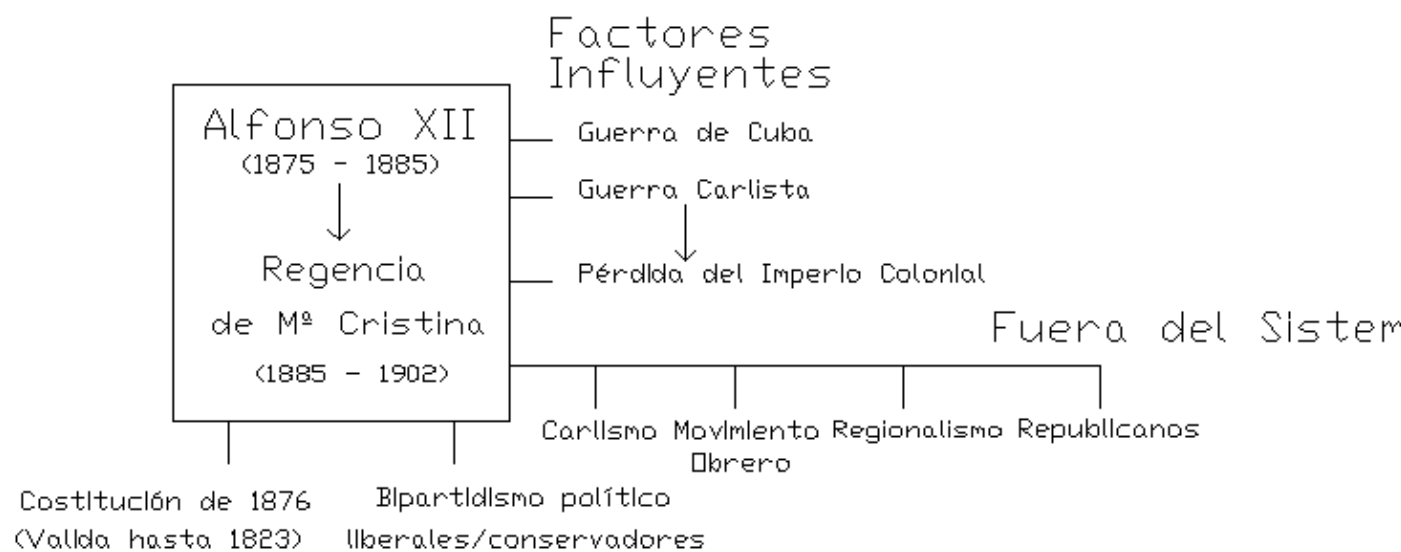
Factores Influyentes

Alfonso XII
(1875 - 1885)

Regencia
de Mª Cristina
(1885 - 1902)

Guerra de Cuba

Guerra Carlista

Pérdida del Imperio Colonial

Fuera del Sistem

Carlismo

Movimiento Obrero

Regionalismo

Republicanos

Costitución de 1876
(Valida hasta 1823)

Bipartidismo político
liberales/conservadores